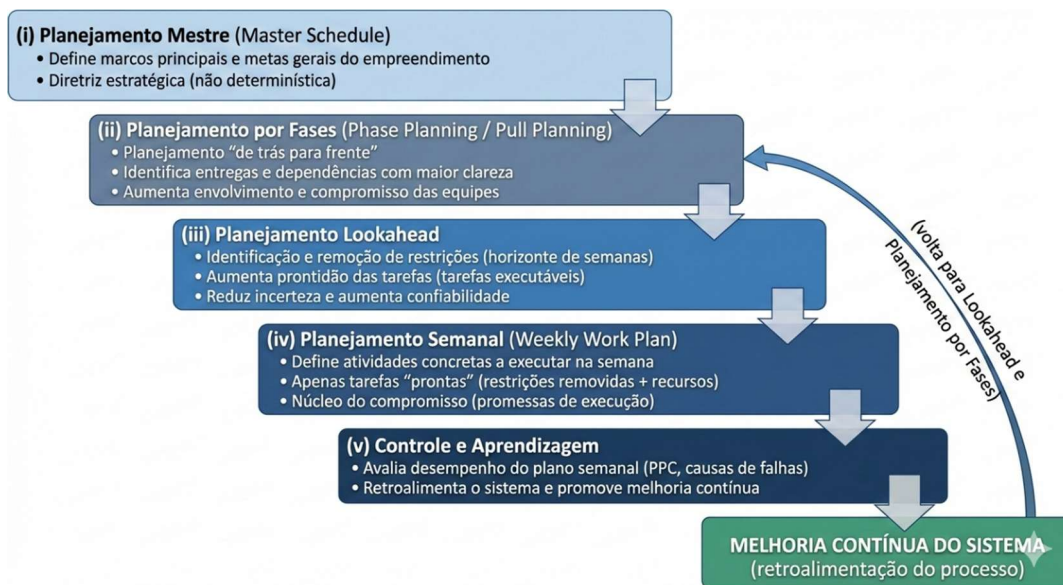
(i) Planejamento Mestre (Master Schedule)
• Define marcos principais e metas gerais do empreendimento
• Diretriz estratégica (não determinística)

(ii) Planejamento por Fases (Phase Planning / Pull Planning)
• Planejamento "de trás para frente"
• Identifica entregas e dependências com maior clareza
• Aumenta envolvimento e compromisso das equipes

(iii) Planejamento Lookahead
• Identificação e remoção de restrições (horizonte de semanas)
• Aumenta prontidão das tarefas (tarefas executáveis)
• Reduz incerteza e aumenta confiabilidade

(iv) Planejamento Semanal (Weekly Work Plan)
• Define atividades concretas a executar na semana
• Apenas tarefas "prontas" (restrições removidas + recursos)
• Núcleo do compromisso (promessas de execução)

(v) Controle e Aprendizagem
• Avalia desempenho do plano semanal (PPC, causas de falhas)
• Retroalimenta o sistema e promove melhoria contínua

(volta para Lookahead e Planejamento por Fases)

MELHORIA CONTÍNUA DO SISTEMA
(retroalimentação do processo)